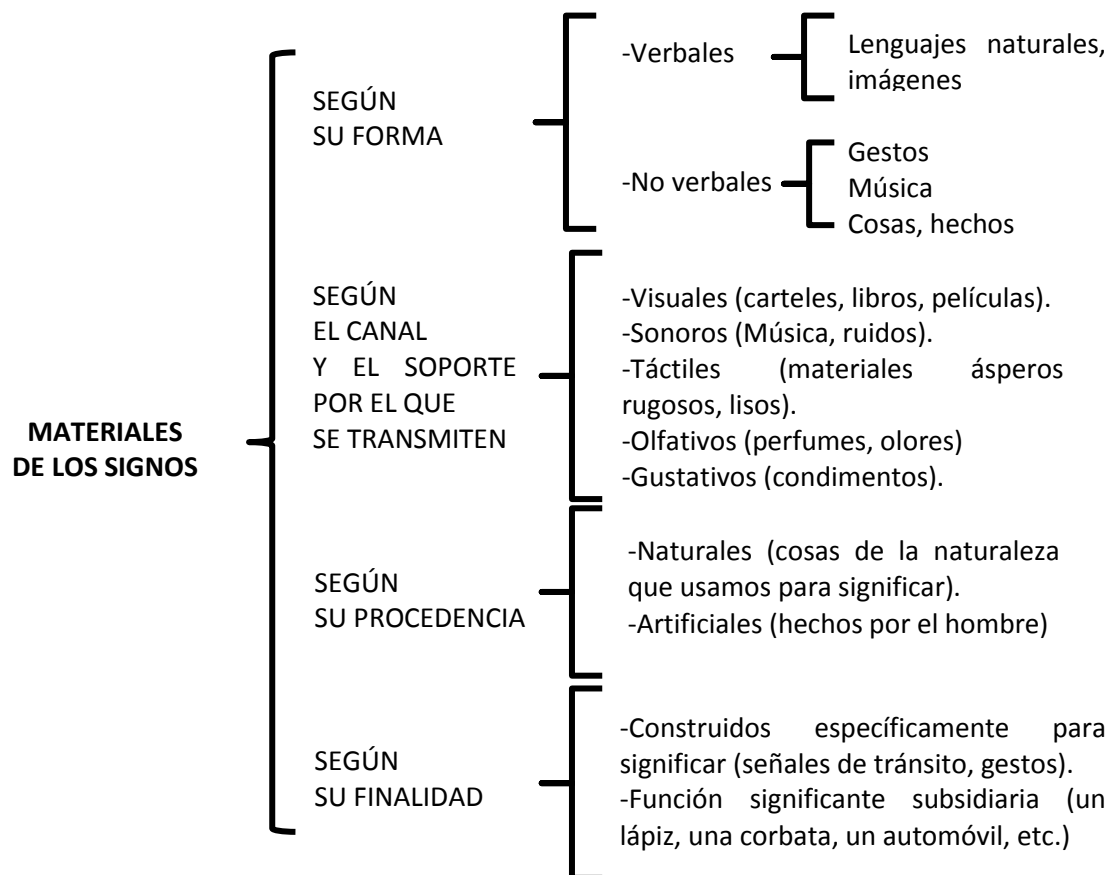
MATERIALES DE LOS SIGNOS

SEGÚN SU FORMA

-Verbales

Lenguajes naturales, imágenes

-No verbales

Gestos
Música
Cosas, hechos

SEGÚN EL CANAL Y EL SOPORTE POR EL QUE SE TRANSMITEN

-Visuales (carteles, libros, películas).
-Sonoros (Música, ruidos).
-Táctiles (materiales ásperos rugosos, lisos).
-Olfativos (perfumes, olores)
-Gustativos (condimentos).

SEGÚN SU PROCEDENCIA

-Naturales (cosas de la naturaleza que usamos para significar).
-Artificiales (hechos por el hombre)

SEGÚN SU FINALIDAD

-Construidos específicamente para significar (señales de tránsito, gestos).
-Función significante subsidiaria (un lápiz, una corbata, un automóvil, etc.)